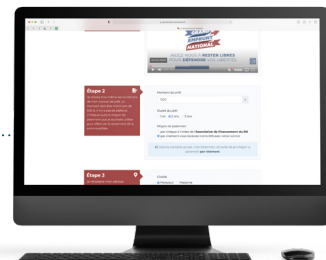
GRAND EMPRUNT NATIONAL

AIDEZ-NOUS À RESTER LIBRES POUR DÉFENDRE VOS LIBERTÉS

Étape 2

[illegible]

Montant du prêt

1000

Durée du prêt

1 an  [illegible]  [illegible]

Moyen de paiement

par chèque à l'ordre de l'Association de Financement du RN

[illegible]

Étape 3

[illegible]

Civilité

Madame  Monsieur